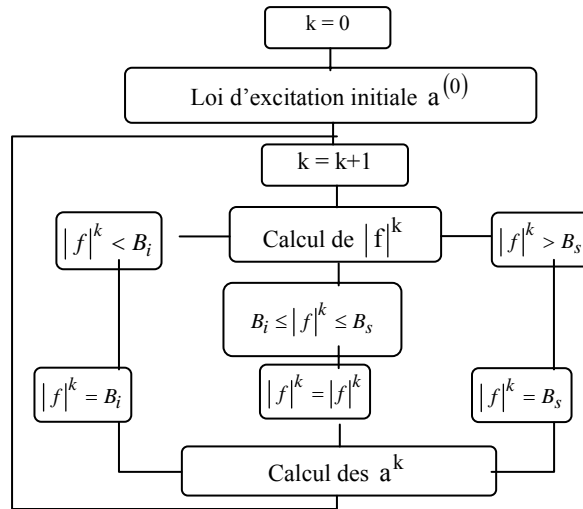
k = 0

Loi d'excitation initiale $a^{(0)}$

k = k+1

$\left|f\right|^k < B_i$

Calcul de $\left|f\right|^k$

$\left|f\right|^k > B_s$

$B_i \leq \left|f\right|^k \leq B_s$

$\left|f\right|^k = B_i$

$\left|f\right|^k = \left|f\right|^k$

$\left|f\right|^k = B_s$

Calcul des $a^k$